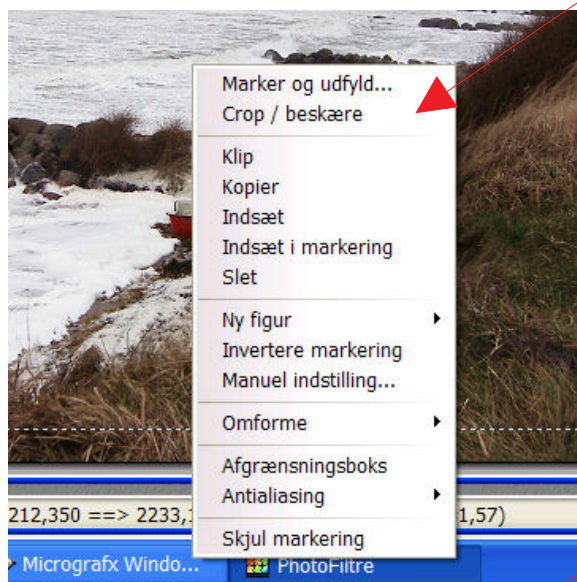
Marker og udfyld...
Crop / beskære

Klip
Kopier
Indsæt
Indsæt i markering
Slet

Ny figur
Invertere markering
Manuel indstilling...

Omforme

Afgrænsningsboks
Antialiasing

Skjul markering

212,350 ==> 2233,1 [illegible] 1,57)

Micrografx Windo...
PhotoFiltre